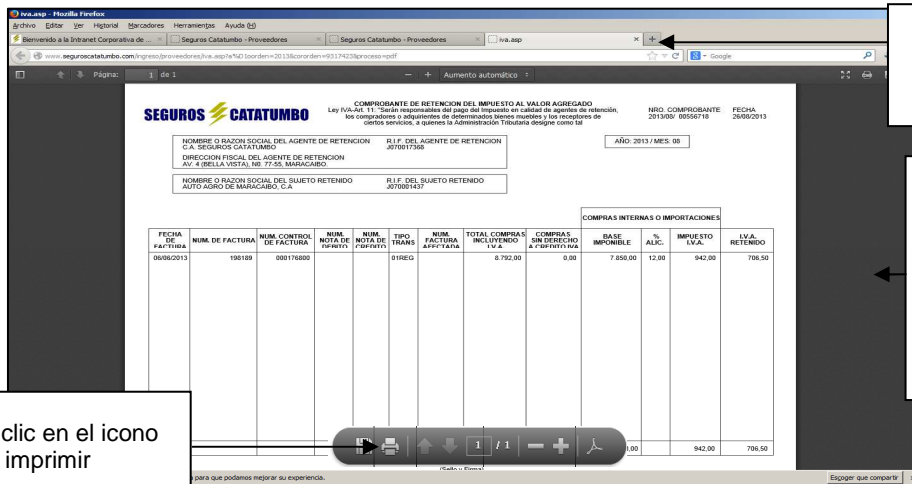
iva.asp - Mozilla Firefox

Archivo Editar Ver Historial Marcadores Herramientas Ayuda (H)

Bienvenido a la Intranet Corporativa de ... × | Seguros Catatumbo - Proveedores × | Seguros Catatumbo - Proveedores × | iva.asp × | +

www.seguroscatatumbo.com/ingreso/proveedores/iva.asp?a%D1oorden=2013&cororden=93174238proceso=pdf

Google

Página: 1 de 1

— + Aumento automático

SEGUROS CATATUMBO

COMPROBANTE DE RETENCION DEL IMPUESTO AL VALOR AGREGADO
Ley IVA-Art. 11: "Serán responsables del pago del Impuesto en calidad de agentes de retención, los compradores o adquirientes de determinados bienes muebles y los receptores de ciertos servicios, a quienes la Administración Tributaria designe como tal

NRO. COMPROBANTE 2013/08/ 00556718

FECHA 26/08/2013

NOMBRE O RAZON SOCIAL DEL AGENTE DE RETENCION
C.A. SEGUROS CATATUMBO

R.I.F. DEL AGENTE DE RETENCION
J070017368

AÑO: 2013 / MES: 08

DIRECCION FISCAL DEL AGENTE DE RETENCION
AV. 4 (BELLA VISTA), N0. 77-55, MARACAIBO.

NOMBRE O RAZON SOCIAL DEL SUJETO RETENIDO
AUTO AGRO DE MARACAIBO, C.A

R.I.F. DEL SUJETO RETENIDO
J070001437

COMPRAS INTERNAS O IMPORTACIONES

| FECHA DE FACTURA | NUM. DE FACTURA | NUM. CONTROL DE FACTURA | NUM. NOTA DE DEBITO | NUM. NOTA DE CREDITO | TIPO TRANS | NUM. FACTURA AFECTADA | TOTAL COMPRAS INCLUYENDO I.V.A. | COMPRAS SIN DERECHO A CREDITO IVA | BASE IMPONIBLE | % ALIC. | IMPUESTO I.V.A. | I.V.A. RETENIDO |
|---|---|---|---|---|---|---|---|---|---|---|---|---|
| 06/06/2013 | 196189 | 000176880 | | | 01REG | | 8.792,00 | 0,00 | 7.850,00 | 12,00 | 942,00 | 706,50 |

,00 942,00 706,50

(Sello y Firma)

1 / 1

clic en el icono imprimir

para que podamos mejorar su experiencia.

Escoger que compartir